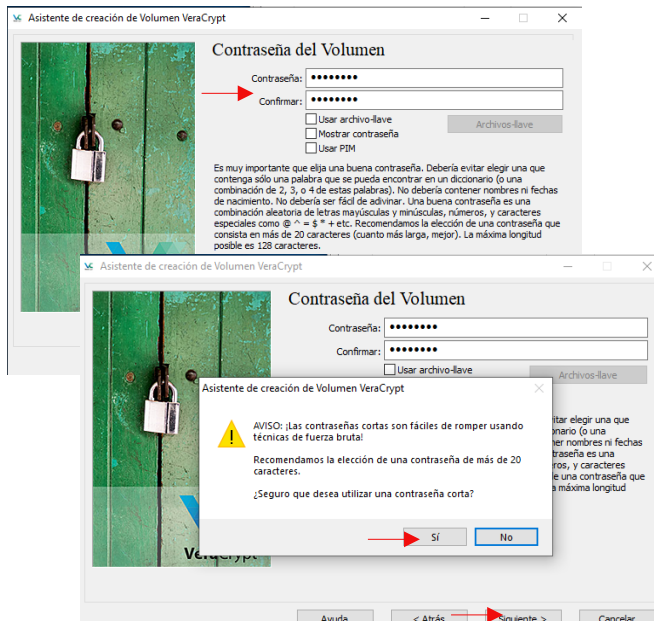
Asistente de creación de Volumen VeraCrypt

Contraseña del Volumen

Contraseña: ••••••••

Confirmar: ••••••••

Usar archivo-llave

Mostrar contraseña

Usar PIM

Archivos-llave

Es muy importante que elija una buena contraseña. Debería evitar elegir una que contenga sólo una palabra que se pueda encontrar en un diccionario (o una combinación de 2, 3, o 4 de estas palabras). No debería contener nombres ni fechas de nacimiento. No debería ser fácil de adivinar. Una buena contraseña es una combinación aleatoria de letras mayúsculas y minúsculas, números, y caracteres especiales como @ ^ = $ * + etc. Recomendamos la elección de una contraseña que consista en más de 20 caracteres (cuanto más larga, mejor). La máxima longitud posible es 128 caracteres.

Asistente de creación de Volumen VeraCrypt

Contraseña del Volumen

Contraseña: ••••••••

Confirmar: ••••••••

Usar archivo-llave

Archivos-llave

itar elegir una que cionario (o una ner nombres ni fechas traseña es una ros, y caracteres e una contraseña que máxima longitud

Asistente de creación de Volumen VeraCrypt

AVISO: ¡Las contraseñas cortas son fáciles de romper usando técnicas de fuerza bruta!

Recomendamos la elección de una contraseña de más de 20 caracteres.

¿Seguro que desea utilizar una contraseña corta?

Sí

No

VeraCrypt

Ayuda

< Atrás

Siguiente >

Cancelar